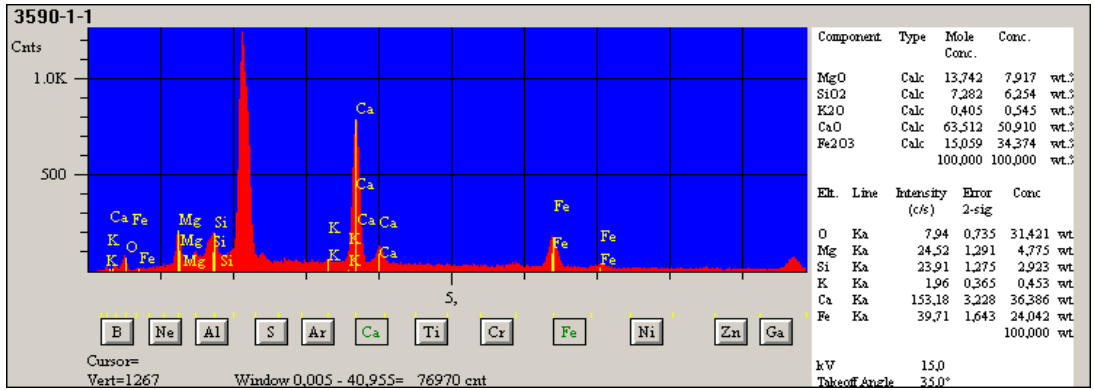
3590-1-1

Cnts

1.0K

500

Ca

Ca

Ca Fe
K
K
O
Fe
Mg
Mg
Mg
Si
Si
Si
K
K
K
K
Ca
Ca
Ca
Fe
Fe
Fe
Fe

5,

B Ne Al S Ar Ca Ti Cr Fe Ni Zn Ga

Cursor=
Vert=1267 Window 0,005 - 40,955= 76970 cnt

| Component | Type | Mole Conc. | Conc. | |
|---|---|---|---|---|
| MgO | Calc | 13,742 | 7,917 | wt.% |
| SiO2 | Calc | 7,282 | 6,254 | wt.% |
| K2O | Calc | 0,405 | 0,545 | wt.% |
| CaO | Calc | 63,512 | 50,910 | wt.% |
| Fe2O3 | Calc | 15,059 | 34,374 | wt.% |
| | | 100,000 | 100,000 | wt.% |

| Elt. | Line | Intensity (c/s) | Error 2-sig | Conc | |
|---|---|---|---|---|---|
| O | Ka | 7,94 | 0,735 | 31,421 | wt. |
| Mg | Ka | 24,52 | 1,291 | 4,775 | wt. |
| Si | Ka | 23,91 | 1,275 | 2,923 | wt. |
| K | Ka | 1,96 | 0,365 | 0,453 | wt. |
| Ca | Ka | 153,18 | 3,228 | 36,386 | wt. |
| Fe | Ka | 39,71 | 1,643 | 24,042 | wt. |
| | | | | 100,000 | wt. |

kV 15,0
Takeoff Angle 35,0°